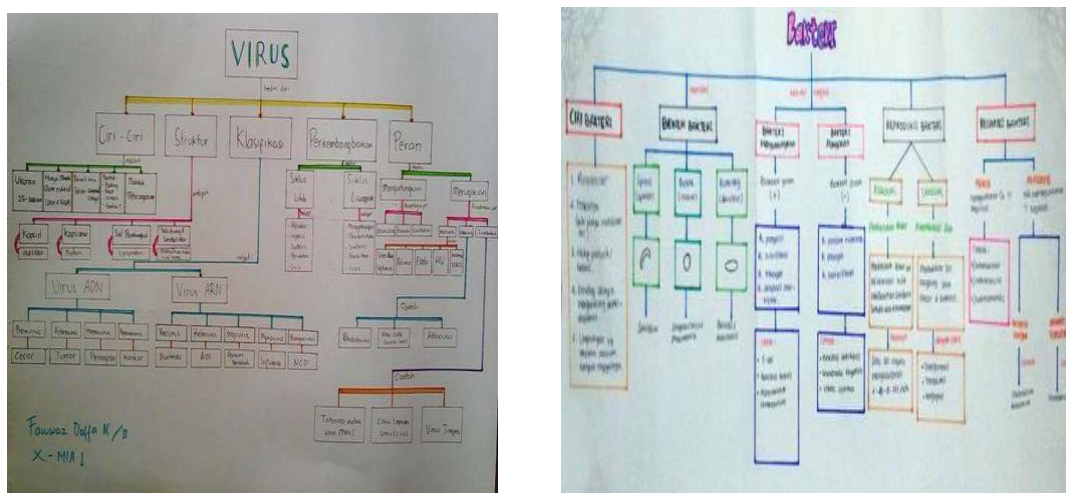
VIRUS

terdiri dari

Ciri - Ciri

Struktur

Klasifikasi

Perkembangbiakan

Peran

Ukuran

Kapsid

Kapsomer

Sel Bertulang

Siklus Litik

Siklus Lisogenik

Menguntungkan

Merugikan

Virus ADN

Virus ARN

Cacar

Tumor

Influenza

AIDS

Contoh

Fawwaz Daffa N / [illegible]

X - MIA 1

Bakteri

CIRI BAKTERI

BENTUK BAKTERI

BAKTERI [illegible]

BAKTERI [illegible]

REPRODUKSI BAKTERI

PERANAN BAKTERI

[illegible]